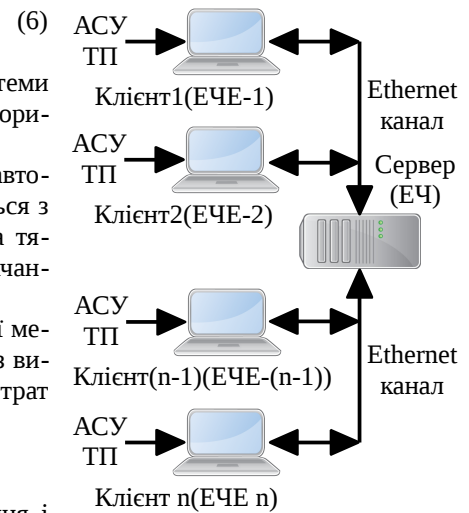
(6)

теми
ори-

вто-
ься з
а тя-
чан-

і ме-
з ви-
трат

ня і

АСУ ТП

Клієнт1(ЕЧЕ-1)

АСУ ТП

Клієнт2(ЕЧЕ-2)

АСУ ТП

Клієнт(n-1)(ЕЧЕ-(n-1))

АСУ ТП

Клієнт n(ЕЧЕ n)

Ethernet канал

Сервер (ЕЧ)

Ethernet канал